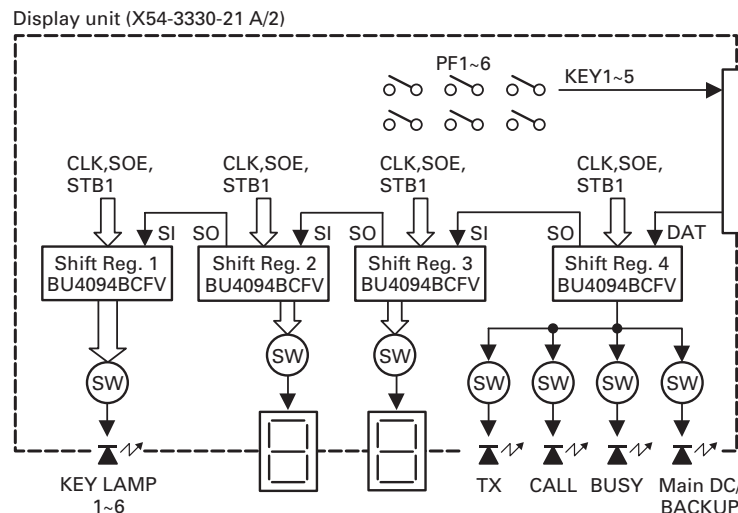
Display unit (X54-3330-21 A/2)

PF1~6

KEY1~5

CLK,SOE, STB1

CLK,SOE, STB1

CLK,SOE, STB1

CLK,SOE, STB1

SI

SO

SI

SO

SI

SO

DAT

Shift Reg. 1 BU4094BCFV

Shift Reg. 2 BU4094BCFV

Shift Reg. 3 BU4094BCFV

Shift Reg. 4 BU4094BCFV

SW

SW

SW

SW

SW

SW

SW

KEY LAMP 1~6

TX

CALL

BUSY

Main DC/ BACKUP